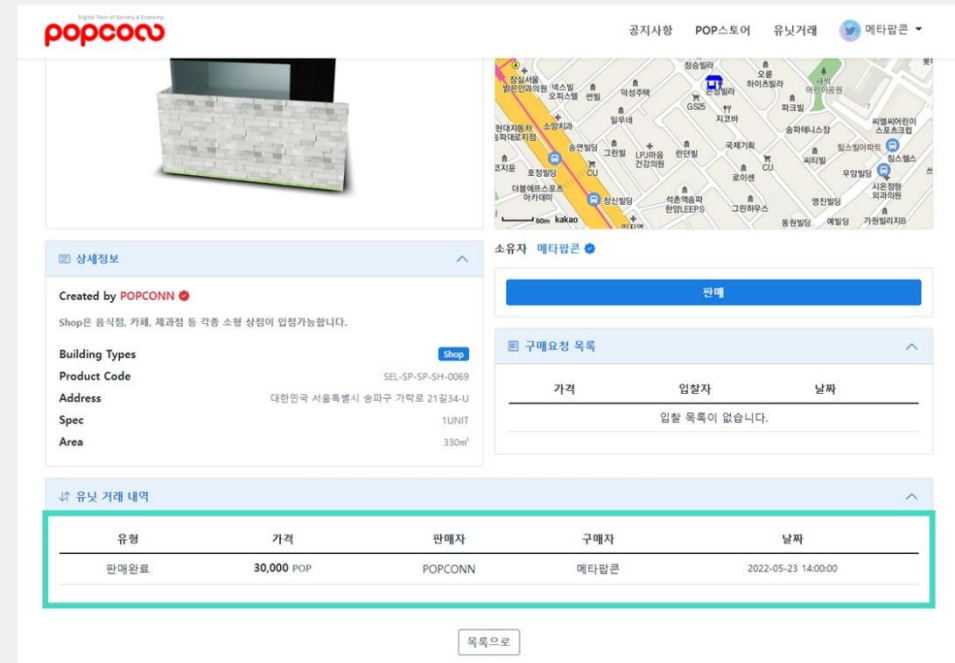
Digital Twin of Society & Economy
popconn

공지사항 POP스토어 유닛거래 메타팝콘

잠실서울 밝은안과의원 넥스빌 오피스텔 덕성주택 청송빌라 오름 하이츠빌라 새싹 어린이공원 GS25 파크빌 일우네 지코바 소망치과 송파비나스타 씨앨씨아파트 스포츠크럽 현대자동차 송파대로지점 송연빌딩 그린빌 LPJ마음 건강의원 한연빌 국제기획 피터빌 힐스빌아파트 짐스엘스 로이센 CU 우양빌딩 호정빌딩 CU 더블에프스포츠 아카데미 정신빌딩 석촌역송파 한양LEEPS 그린하우스 영진빌딩 시온정형 외과의원 동원빌딩 예빌딩 가원빌리지 80m kakao

상세정보

Created by POPCONN

Shop은 음식점, 카페, 제과점 등 각종 소형 상점이 입점가능합니다.

Building Types Shop
Product Code SEL-SP-SP-SH-0069
Address 대한민국 서울특별시 송파구 가락로 21길34-U
Spec 1UNIT
Area 330㎡

소유자 메타팝콘

판매

구매요청 목록

| 가격 | 입찰자 | 날짜 |
|---|---|---|
| 입찰 목록이 없습니다. | | |

유닛 거래 내역

| 유형 | 가격 | 판매자 | 구매자 | 날짜 |
|---|---|---|---|---|
| 판매완료 | 30,000 POP | POPCONN | 메타팝콘 | 2022-05-23 14:00:00 |

목록으로